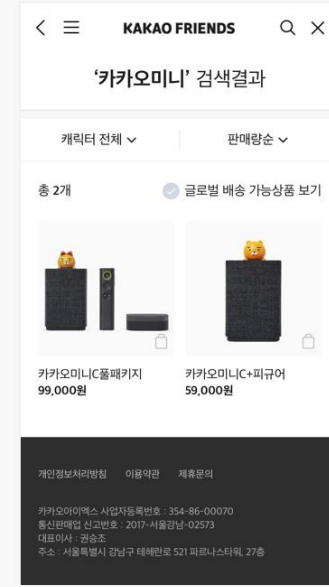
KAKAO FRIENDS

'카카오미니' 검색결과

캐릭터 전체

판매량순

총 2개

글로벌 배송 가능상품 보기

카카오미니C풀패키지
99,000원

카카오미니C+피규어
59,000원

개인정보처리방침 이용약관 제휴문의

카카오아이엑스 사업자등록번호 : 354-86-00070
통신판매업 신고번호 : 2017-서울강남-02573
대표이사 : 권승조
주소 : 서울특별시 강남구 테헤란로 521 파르나스타워, 27층